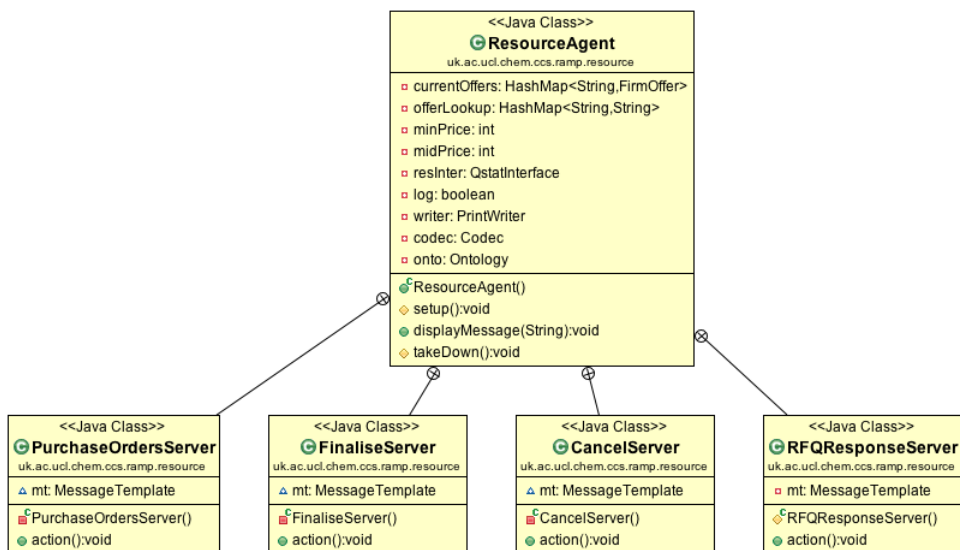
<<Java Class>>
ResourceAgent
uk.ac.ucl.chem.ccs.ramp.resource

currentOffers: HashMap<String,FirmOffer>
offerLookup: HashMap<String,String>
minPrice: int
midPrice: int
resInter: QstatInterface
log: boolean
writer: PrintWriter
codec: Codec
onto: Ontology

ResourceAgent()
setup():void
displayMessage(String):void
takeDown():void

<<Java Class>>
PurchaseOrdersServer
uk.ac.ucl.chem.ccs.ramp.resource

mt: MessageTemplate

PurchaseOrdersServer()
action():void

<<Java Class>>
FinaliseServer
uk.ac.ucl.chem.ccs.ramp.resource

mt: MessageTemplate

FinaliseServer()
action():void

<<Java Class>>
CancelServer
uk.ac.ucl.chem.ccs.ramp.resource

mt: MessageTemplate

CancelServer()
action():void

<<Java Class>>
RFQResponseServer
uk.ac.ucl.chem.ccs.ramp.resource

mt: MessageTemplate

RFQResponseServer()
action():void